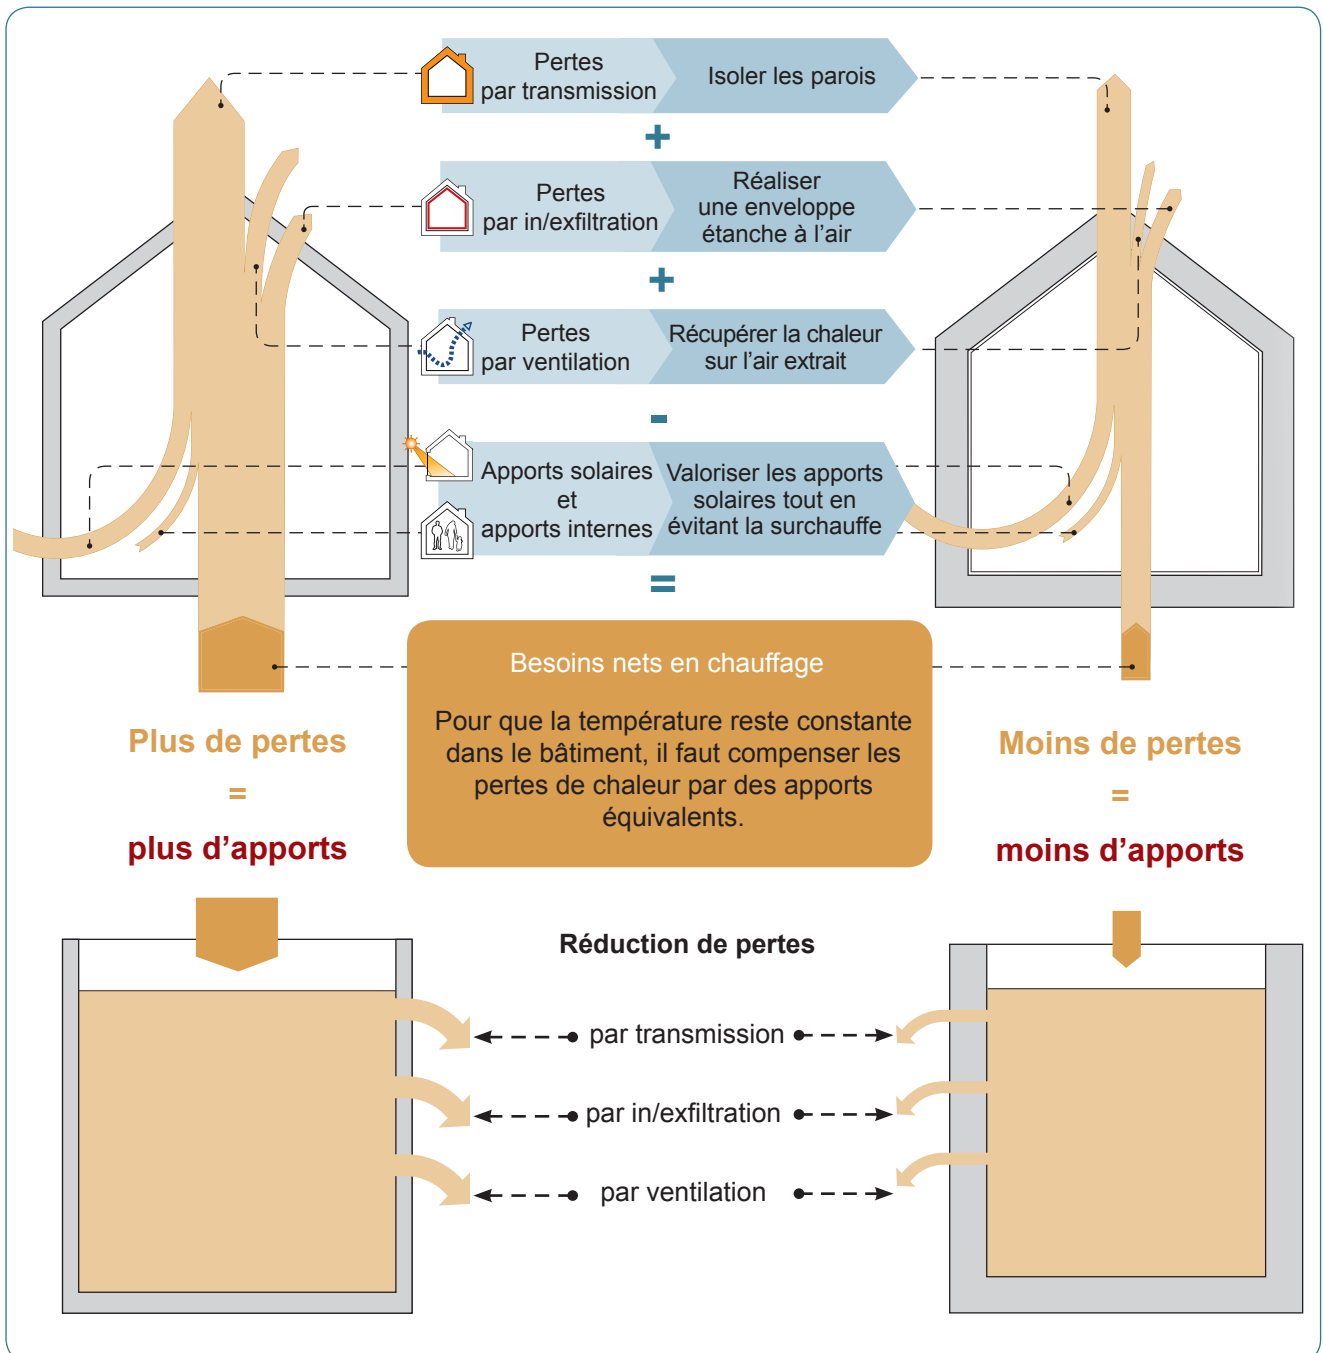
Pertes par transmission

Isoler les parois

+

Pertes par in/exfiltration

Réaliser une enveloppe étanche à l'air

+

Pertes par ventilation

Récupérer la chaleur sur l'air extrait

-

Apports solaires et apports internes

Valoriser les apports solaires tout en évitant la surchauffe

=

Besoins nets en chauffage

Pour que la température reste constante dans le bâtiment, il faut compenser les pertes de chaleur par des apports équivalents.

Plus de pertes
=
plus d'apports

Moins de pertes
=
moins d'apports

Réduction de pertes

par transmission

par in/exfiltration

par ventilation